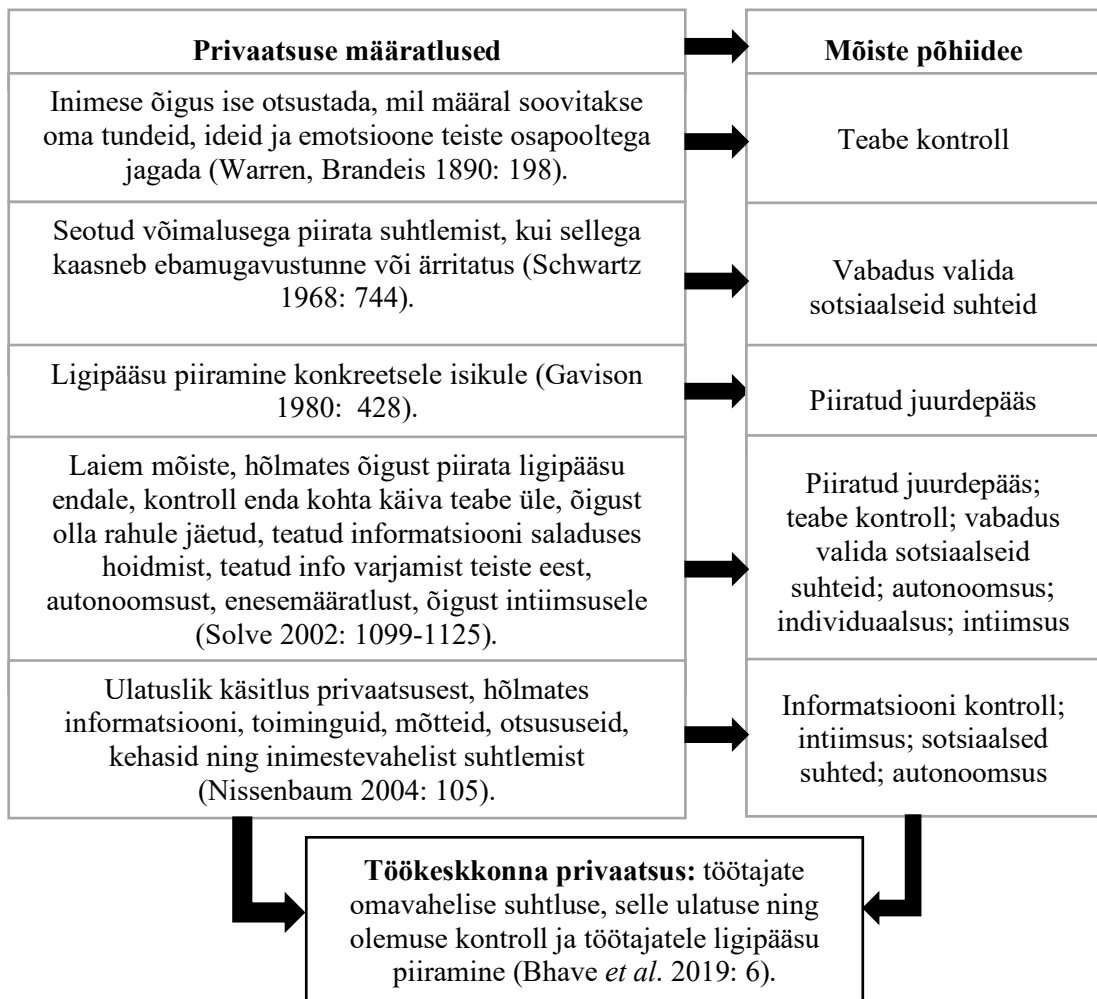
**Privaatsuse määratlused**

Inimese õigus ise otsustada, mil määral soovitakse oma tundeid, ideid ja emotsioone teiste osapooltega jagada (Warren, Brandeis 1890: 198).

Seotud võimalusega piirata suhtlemist, kui sellega kaasneb ebamugavustunne või ärritatus (Schwartz 1968: 744).

Ligipääsu piiramine konkreetsele isikule (Gavison 1980: 428).

Laiem mõiste, hõlmates õigust piirata ligipääsu endale, kontroll enda kohta käiva teabe üle, õigust olla rahule jäetud, teatud informatsiooni saladuses hoidmist, teatud info varjamist teiste eest, autonoomsust, enesemääratlust, õigust intiimsusele (Solve 2002: 1099-1125).

Ulatuslik käsitlus privaatsusest, hõlmates informatsiooni, toiminguid, mõtteid, otsususeid, kehasid ning inimestevahelist suhtlemist (Nissenbaum 2004: 105).

**Mõiste põhiidee**

Teabe kontroll

Vabadus valida sotsiaalseid suhteid

Piiratud juurdepääs

Piiratud juurdepääs; teabe kontroll; vabadus valida sotsiaalseid suhteid; autonoomsus; individuaalsus; intiimsus

Informatsiooni kontroll; intiimsus; sotsiaalsed suhted; autonoomsus

**Töökeskkonna privaatsus:** töötajate omavahelise suhtluse, selle ulatuse ning olemuse kontroll ja töötajatele ligipääsu piiramine (Bhave *et al*. 2019: 6).